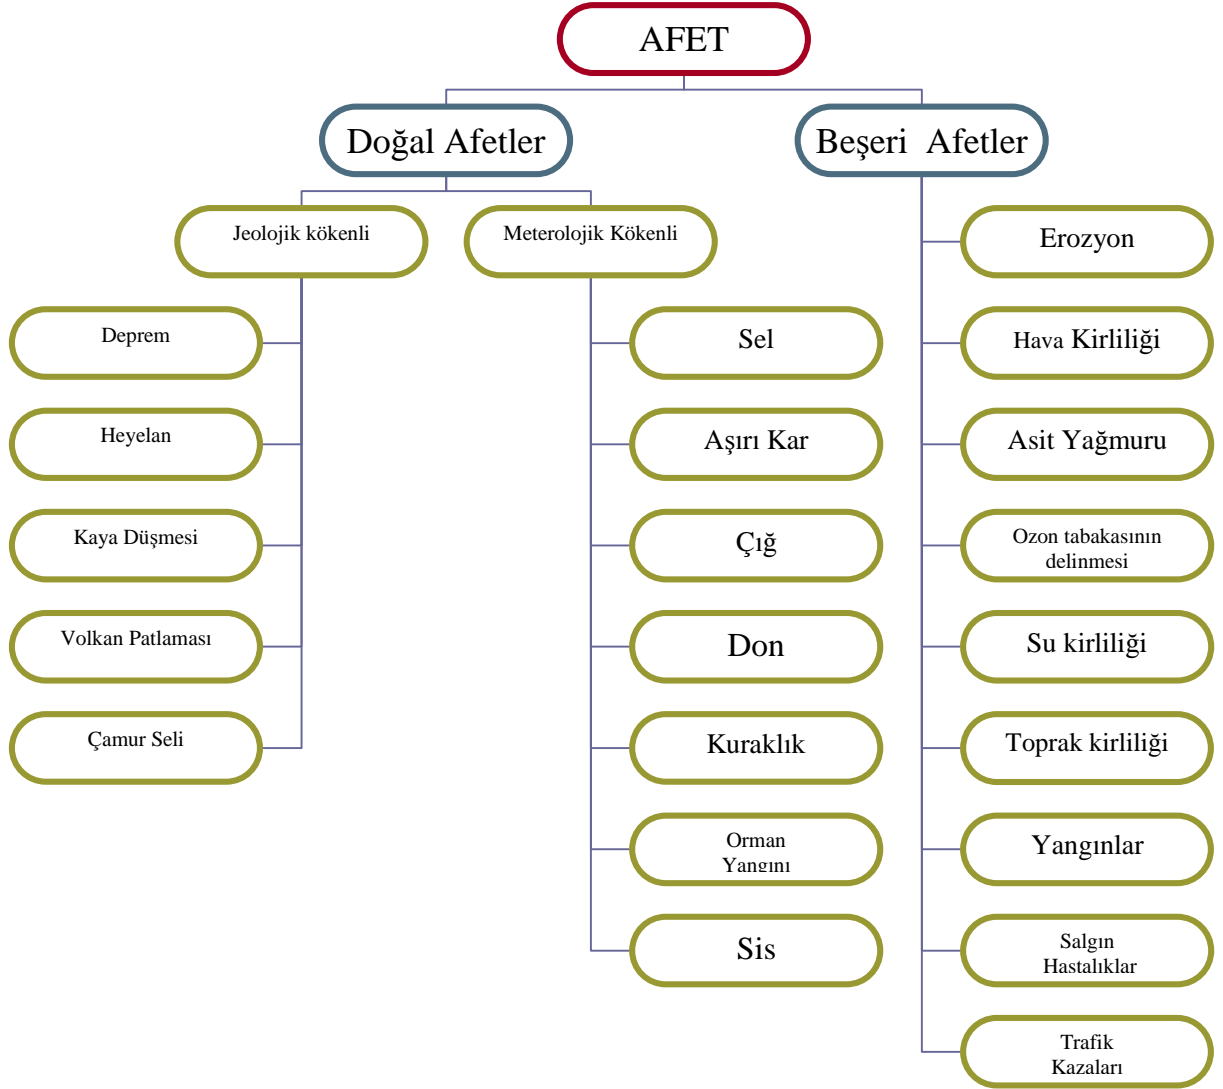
AFET

Doğal Afetler

Beşeri Afetler

Jeolojik kökenli

Meterolojik Kökenli

Deprem

Heyelan

Kaya Düşmesi

Volkan Patlaması

Çamur Seli

Sel

Aşırı Kar

Çığ

Don

Kuraklık

Orman Yangını

Sis

Erozyon

Hava Kirliliği

Asit Yağmuru

Ozon tabakasının delinmesi

Su kirliliği

Toprak kirliliği

Yangınlar

Salgın Hastalıklar

Trafik Kazaları